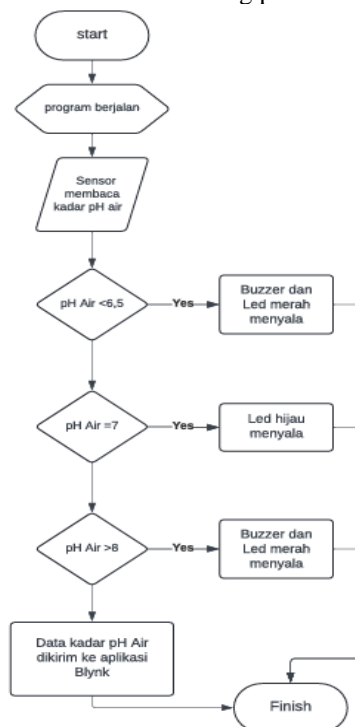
start

program berjalan

Sensor membaca kadar pH air

pH Air <6,5

Yes

Buzzer dan Led merah menyala

pH Air =7

Yes

Led hijau menyala

pH Air >8

Yes

Buzzer dan Led merah menyala

Data kadar pH Air dikirim ke aplikasi Blynk

Finish